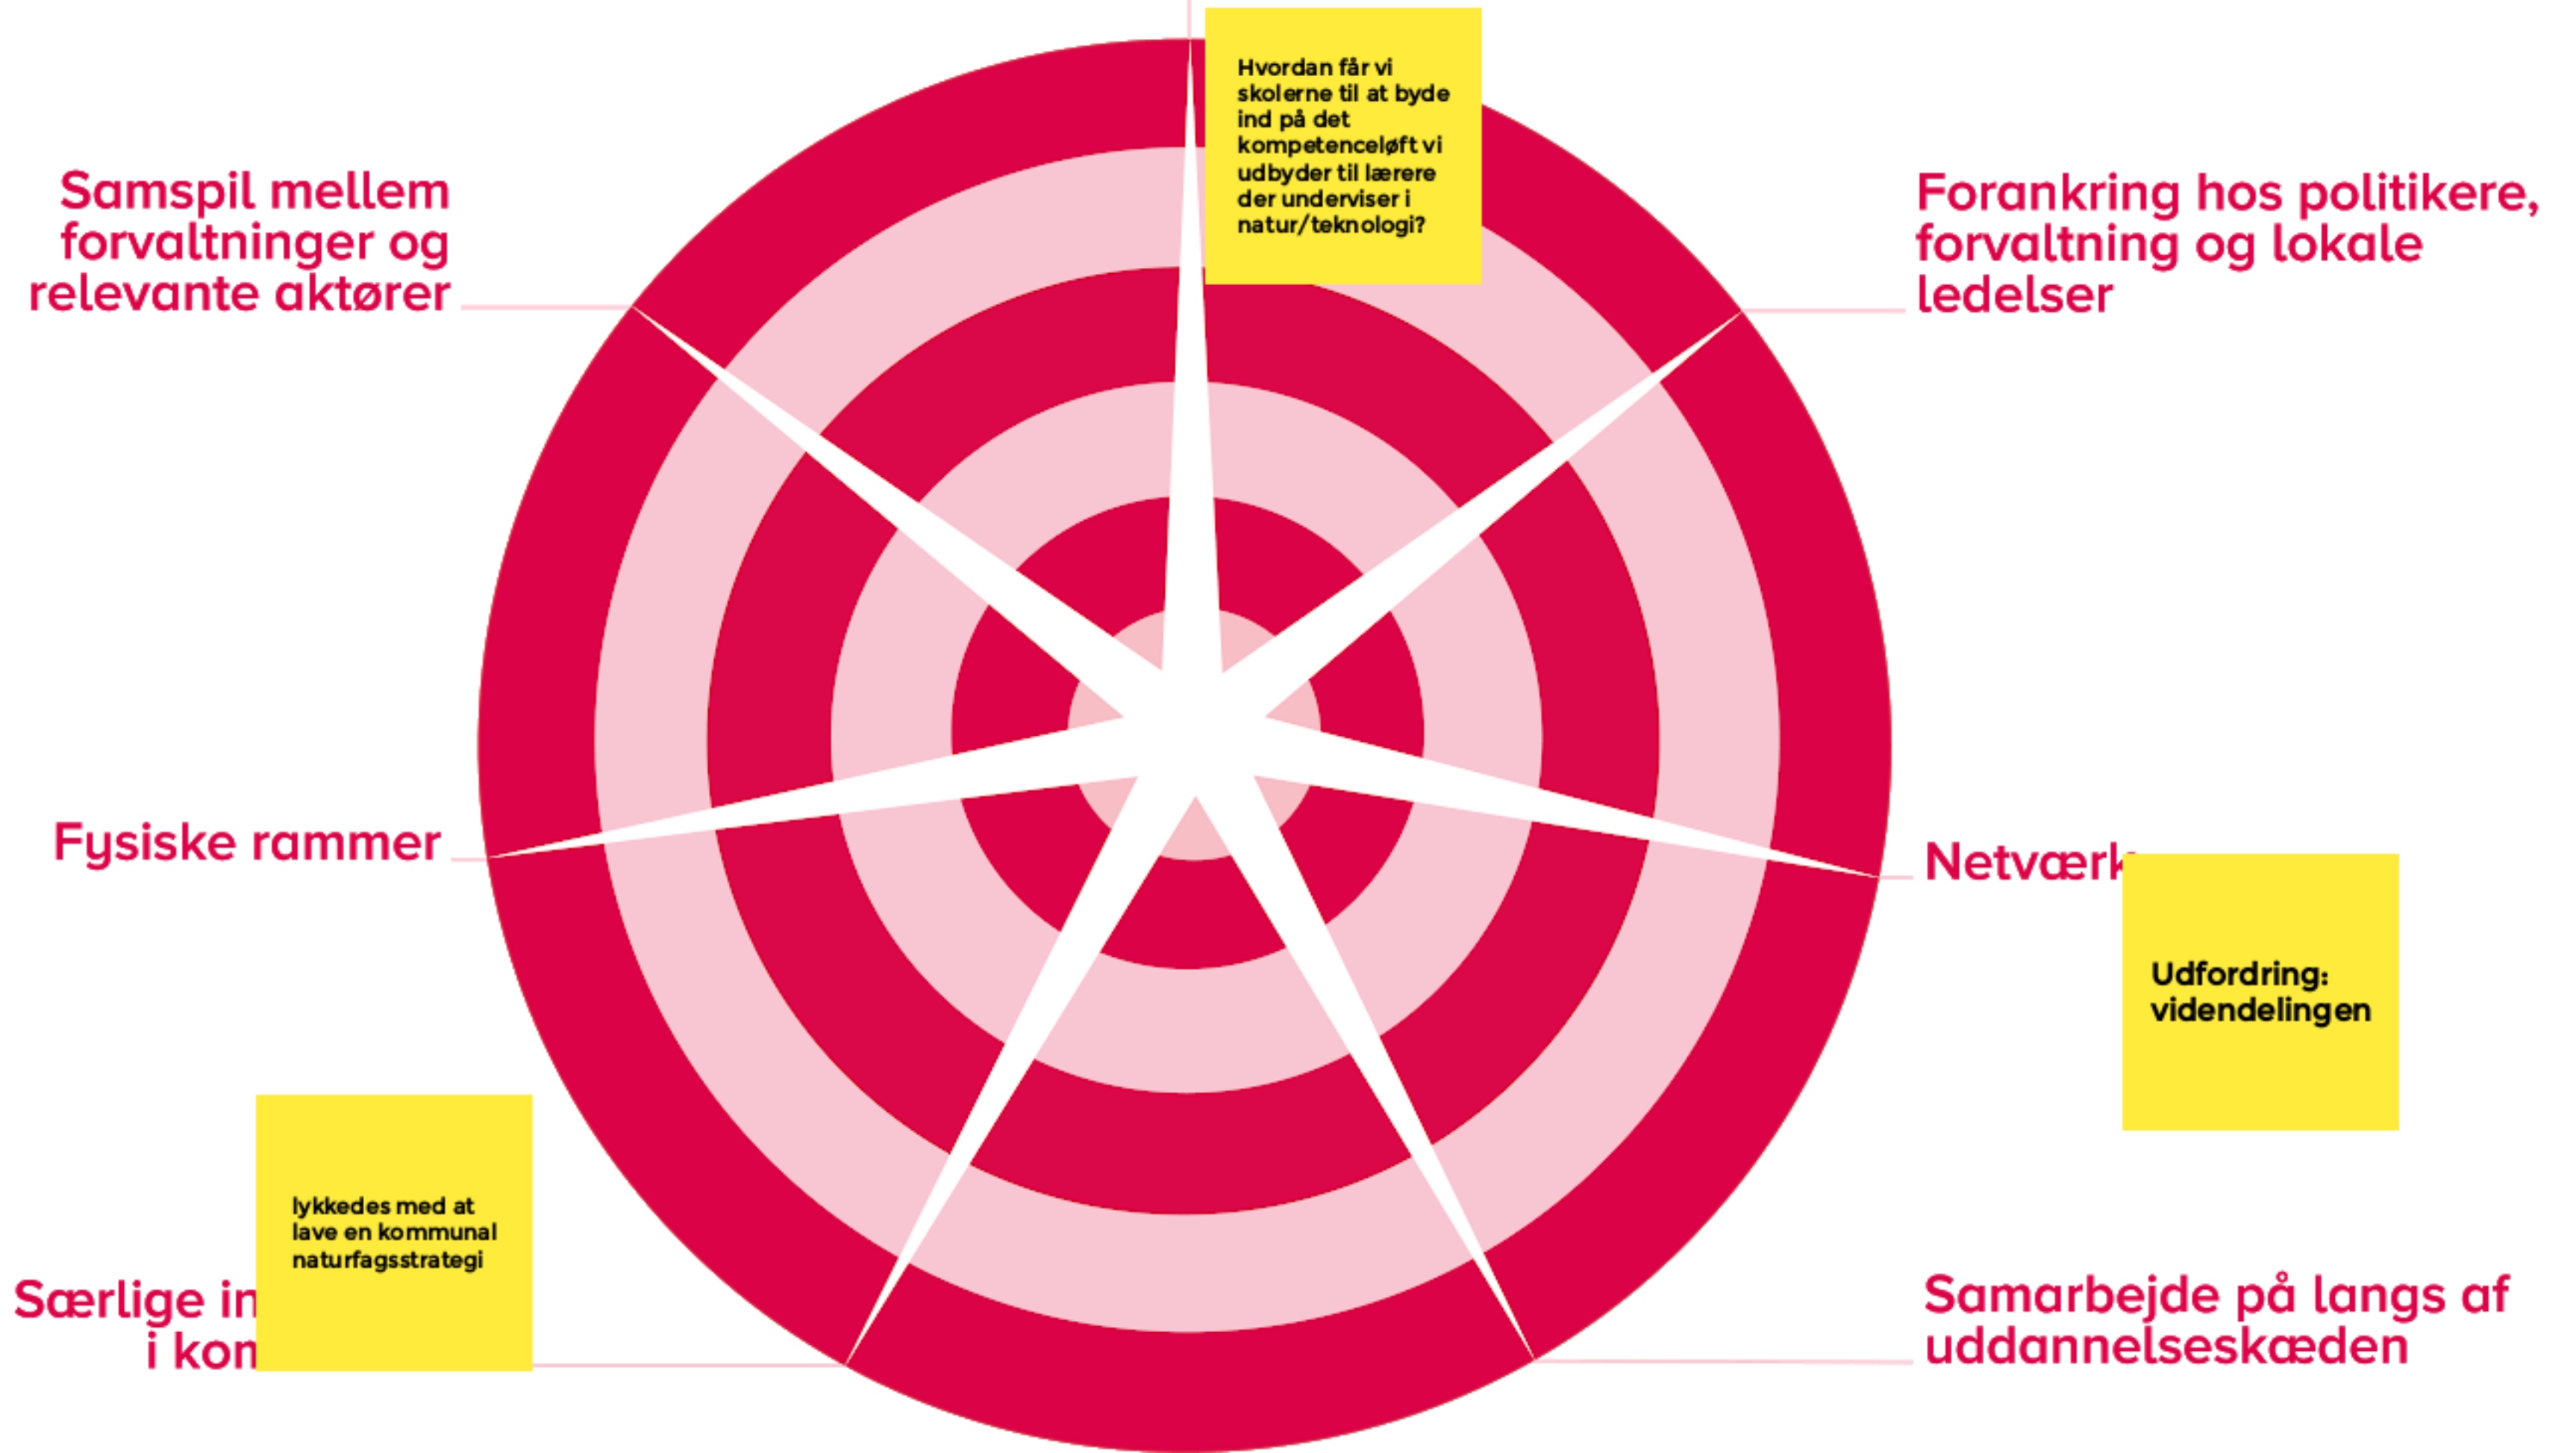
Hvordan får vi skolerne til at byde ind på det kompetenceløft vi udbyder til lærere der underviser i natur/teknologi?

Samspil mellem forvaltninger og relevante aktører

Forankring hos politikere, forvaltning og lokale ledelser

Fysiske rammer

Netværk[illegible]

Udfordring: videndelingen

lykkedes med at lave en kommunal naturfagsstrategi

Særlige in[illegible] i kom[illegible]

Samarbejde på langs af uddannelseskæden